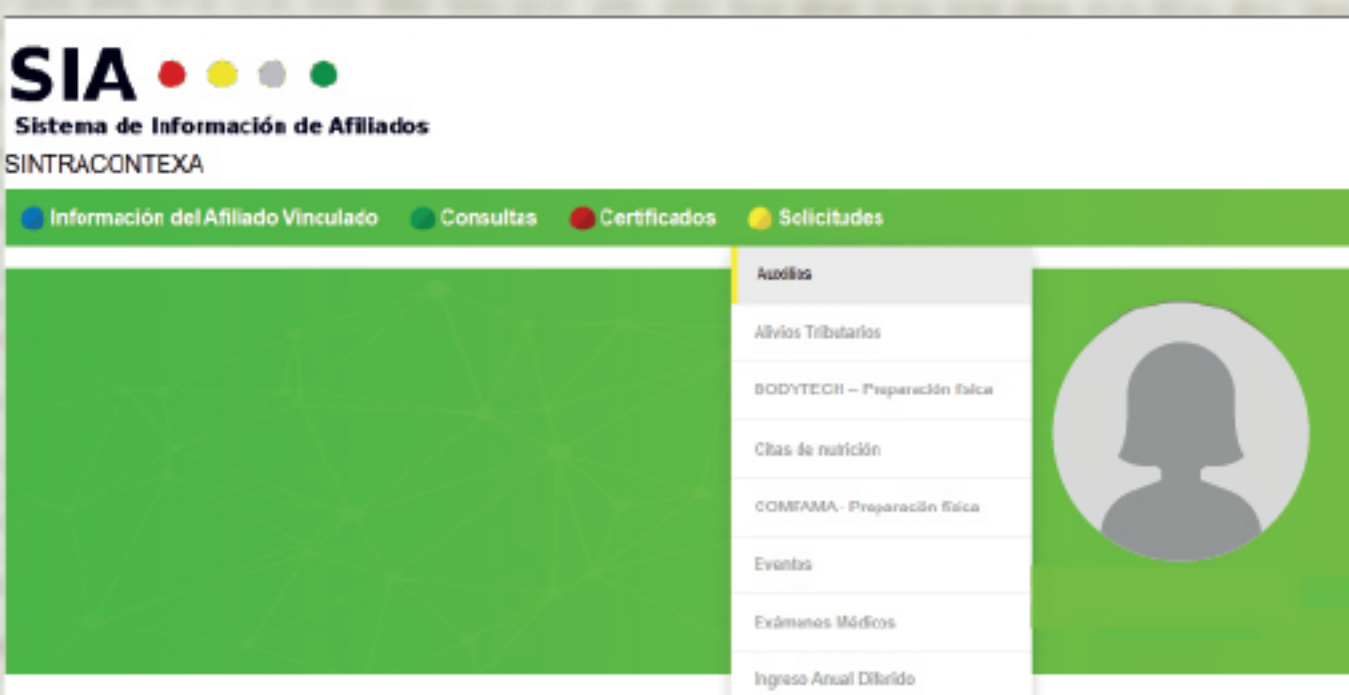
SIA

Sistema de Información de Afiliados

SINTRACONTEXA

Información del Afiliado Vinculado Consultas Certificados Solicitudes

Auxilios

Alivios Tributarios

BODYTECH – Preparación física

Citas de nutrición

COMFAMA - Preparación física

Eventos

Exámenes Médicos

Ingreso Anual Diferido